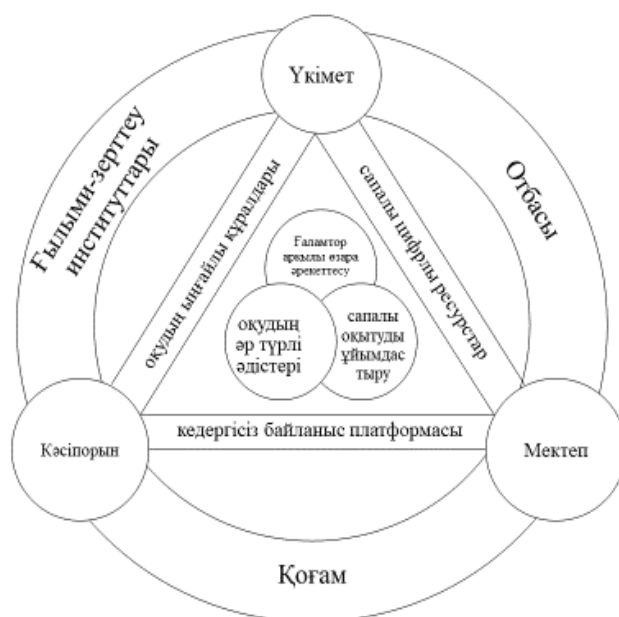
Үкімет

Ғылыми-зерттеу институттары

Отбасы

оқудың ыңғайлы құралдары

сапалы цифрлы ресурстар

Ғаламтор арқылы өзара әрекеттесу

оқудың әр түрлі әдістері

сапалы оқытуды ұйымдастыру

Кәсіпорын

кедергісіз байланыс платформасы

Мектеп

Қоғам